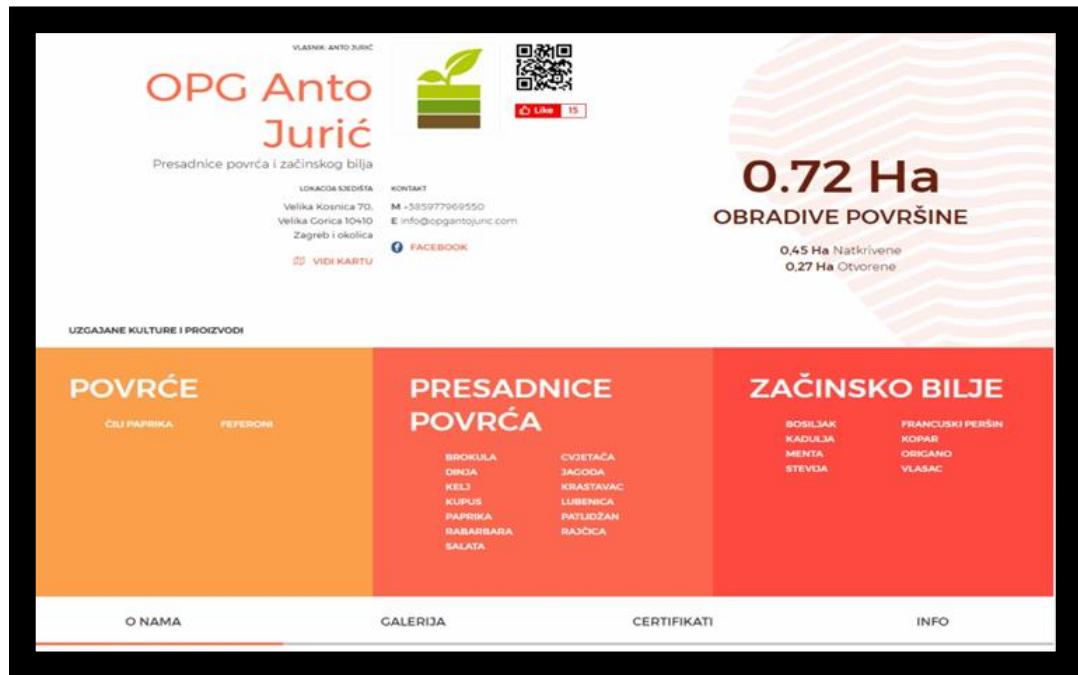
VLASNIK: ANTO JURIĆ

OPG Anto Jurić

Presadnice povrća i začinskog bilja

Like 15

LOKACIJA SJEDIŠTA
Velika Kosnica 70, Velika Gorica 10410
Zagreb i okolica

VIDI KARTU

KONTAKT
M +385977969550
E info@opgantojuric.com

FACEBOOK

0.72 Ha
OBRADIVE POVRŠINE

0,45 Ha Natkrivene
0,27 Ha Otvorene

UZGAJANE KULTURE I PROIZVODI

POVRĆE

ČILI PAPRIKA
FEFERONI

PRESADNICE POVRĆA

BROKULA
DINJA
KELJ
KUPUS
PAPRIKA
RABARBARA
SALATA
CVJETAČA
JAGODA
KRASTAVAC
LUBENICA
PATLIDŽAN
RAJČICA

ZAČINSKO BILJE

BOSILJAK
KADULJA
MENTA
STEVIJA
FRANCUSKI PERŠIN
KOPAR
ORIGANO
VLASAC

O NAMA
GALERIJA
CERTIFIKATI
INFO